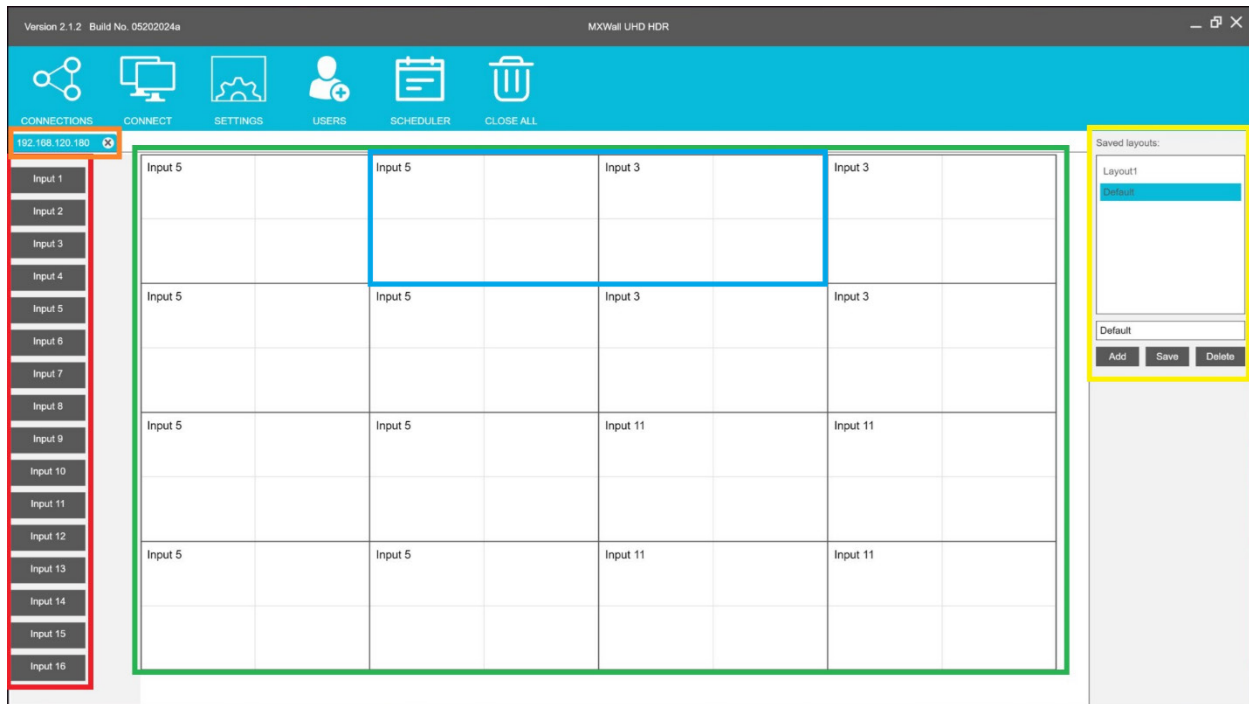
Version 2.1.2 Build No. 05202024a

MXWall UHD HDR

CONNECTIONS CONNECT SETTINGS USERS SCHEDULER CLOSE ALL

192.168.120.180

Input 1
Input 2
Input 3
Input 4
Input 5
Input 6
Input 7
Input 8
Input 9
Input 10
Input 11
Input 12
Input 13
Input 14
Input 15
Input 16

| Input 5 | Input 5 | Input 3 | Input 3 |
|---|---|---|---|
| Input 5 | Input 5 | Input 3 | Input 3 |
| Input 5 | Input 5 | Input 11 | Input 11 |
| Input 5 | Input 5 | Input 11 | Input 11 |

Saved layouts:
Layout1
Default

Default

Add Save Delete